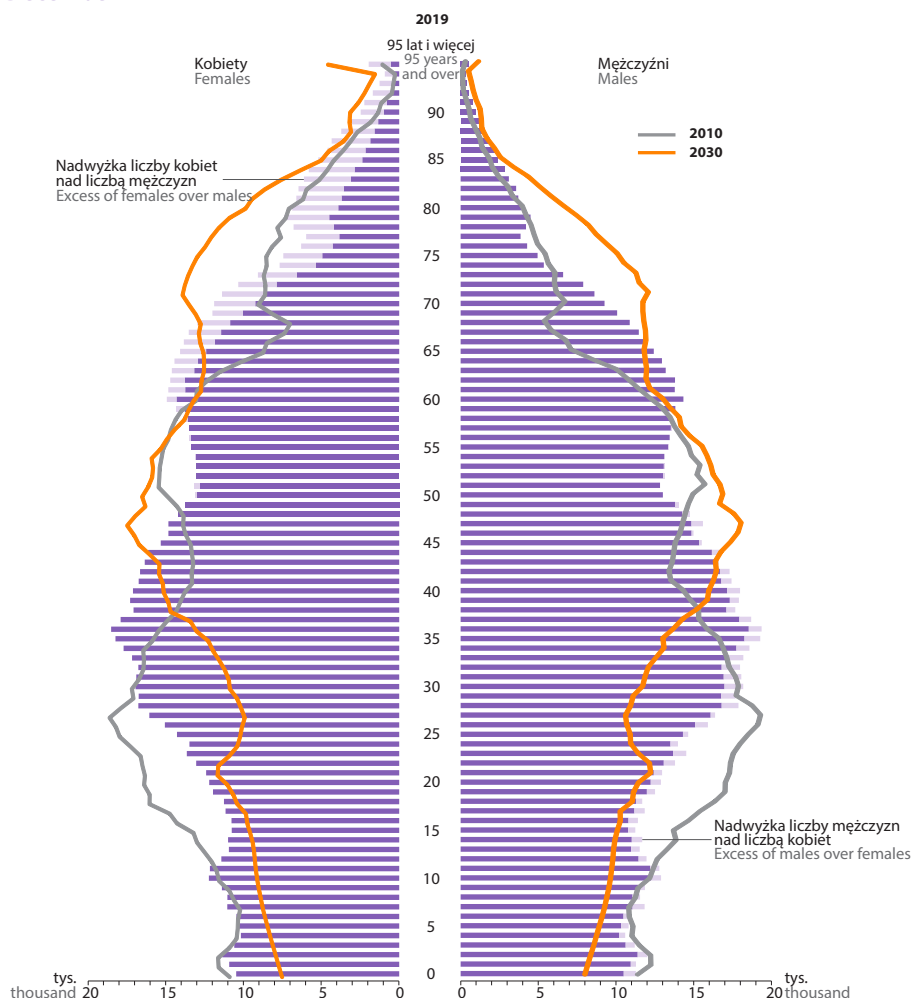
2019

95 lat i więcej
95 years and over

Kobiety
Females

Mężczyźni
Males

2010
2030

Nadwyżka liczby kobiet nad liczbą mężczyzn
Excess of females over males

Nadwyżka liczby mężczyzn nad liczbą kobiet
Excess of males over females

90
85
80
75
70
65
60
55
50
45
40
35
30
25
20
15
10
5
0

tys.
thousand
20 15 10 5 0

0 5 10 15 20
tys.
thousand